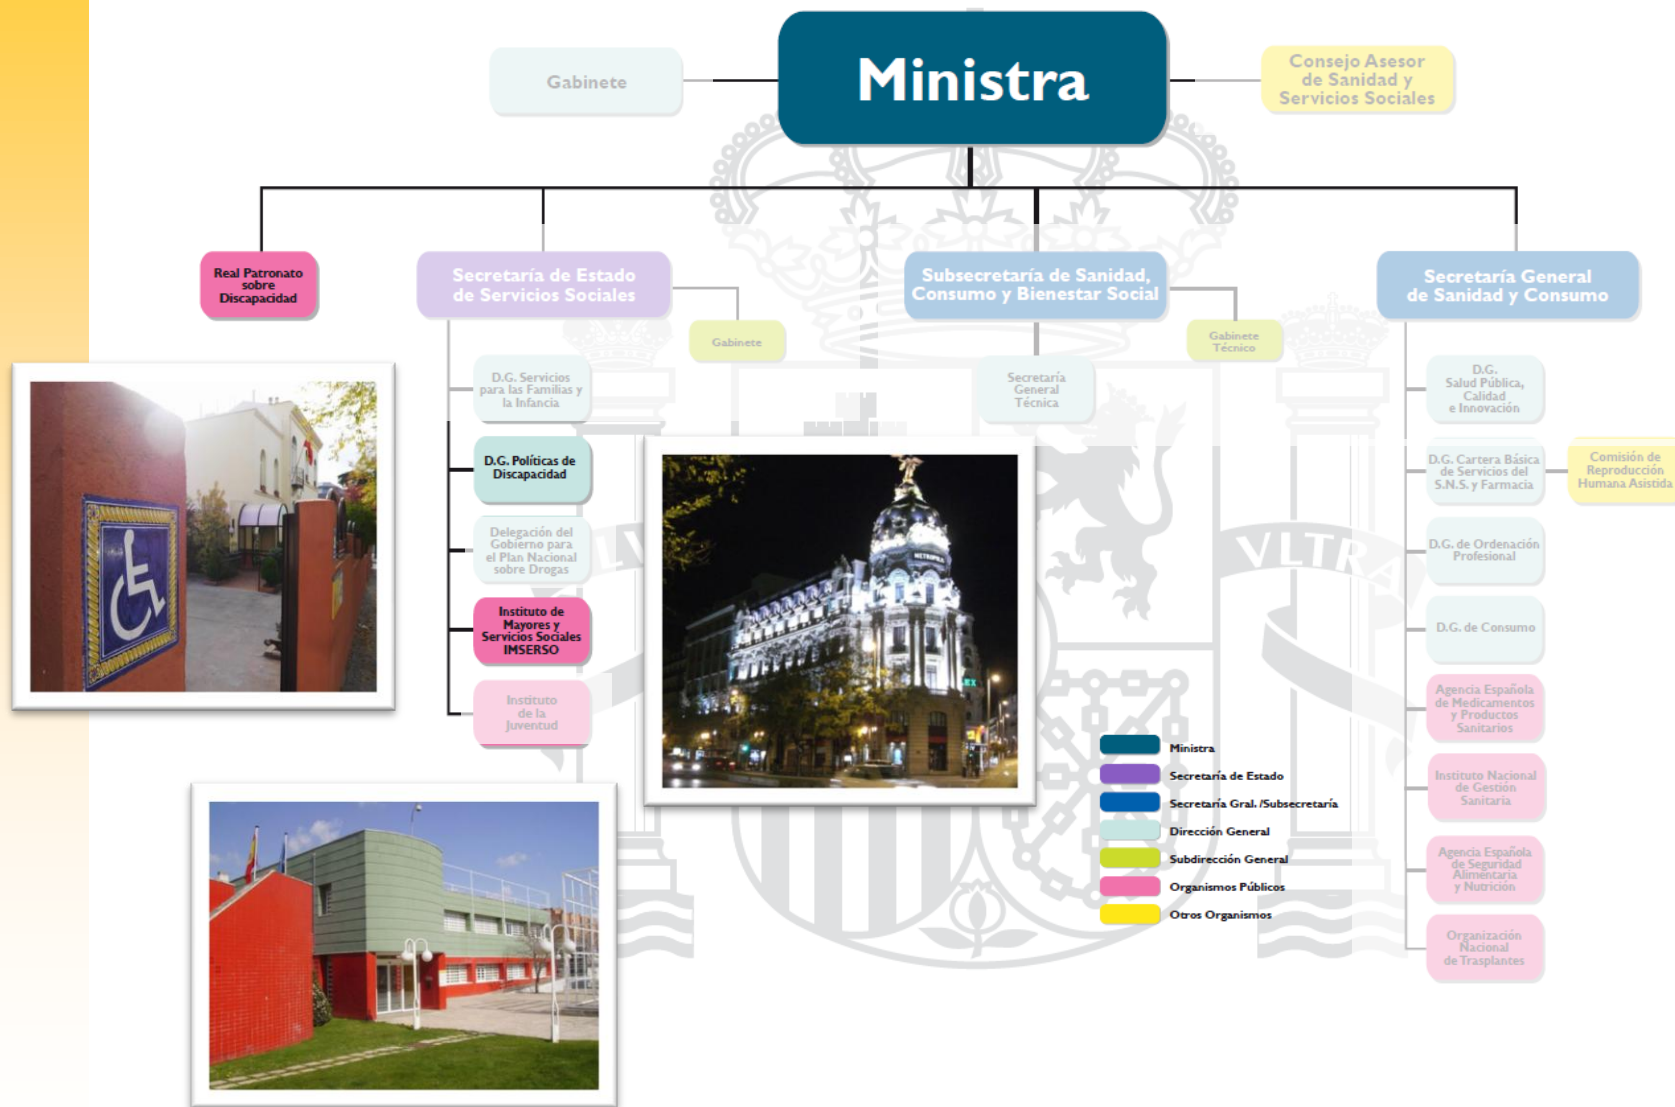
Ministra

Gabinete

Consejo Asesor de Sanidad y Servicios Sociales

Real Patronato sobre Discapacidad

Secretaría de Estado de Servicios Sociales

Gabinete

D.G. Servicios para las Familias y la Infancia

D.G. Políticas de Discapacidad

Delegación del Gobierno para el Plan Nacional sobre Drogas

Instituto de Mayores y Servicios Sociales IMSERSO

Instituto de la Juventud

Subsecretaría de Sanidad, Consumo y Bienestar Social

Gabinete Técnico

Secretaría General Técnica

Secretaría General de Sanidad y Consumo

D.G. Salud Pública, Calidad e Innovación

D.G. Cartera Básica de Servicios del S.N.S. y Farmacia

Comisión de Reproducción Humana Asistida

D.G. de Ordenación Profesional

D.G. de Consumo

Agencia Española de Medicamentos y Productos Sanitarios

Instituto Nacional de Gestión Sanitaria

Agencia Española de Seguridad Alimentaria y Nutrición

Organización Nacional de Trasplantes

Ministra
Secretaría de Estado
Secretaría Gral. /Subsecretaría
Dirección General
Subdirección General
Organismos Públicos
Otros Organismos